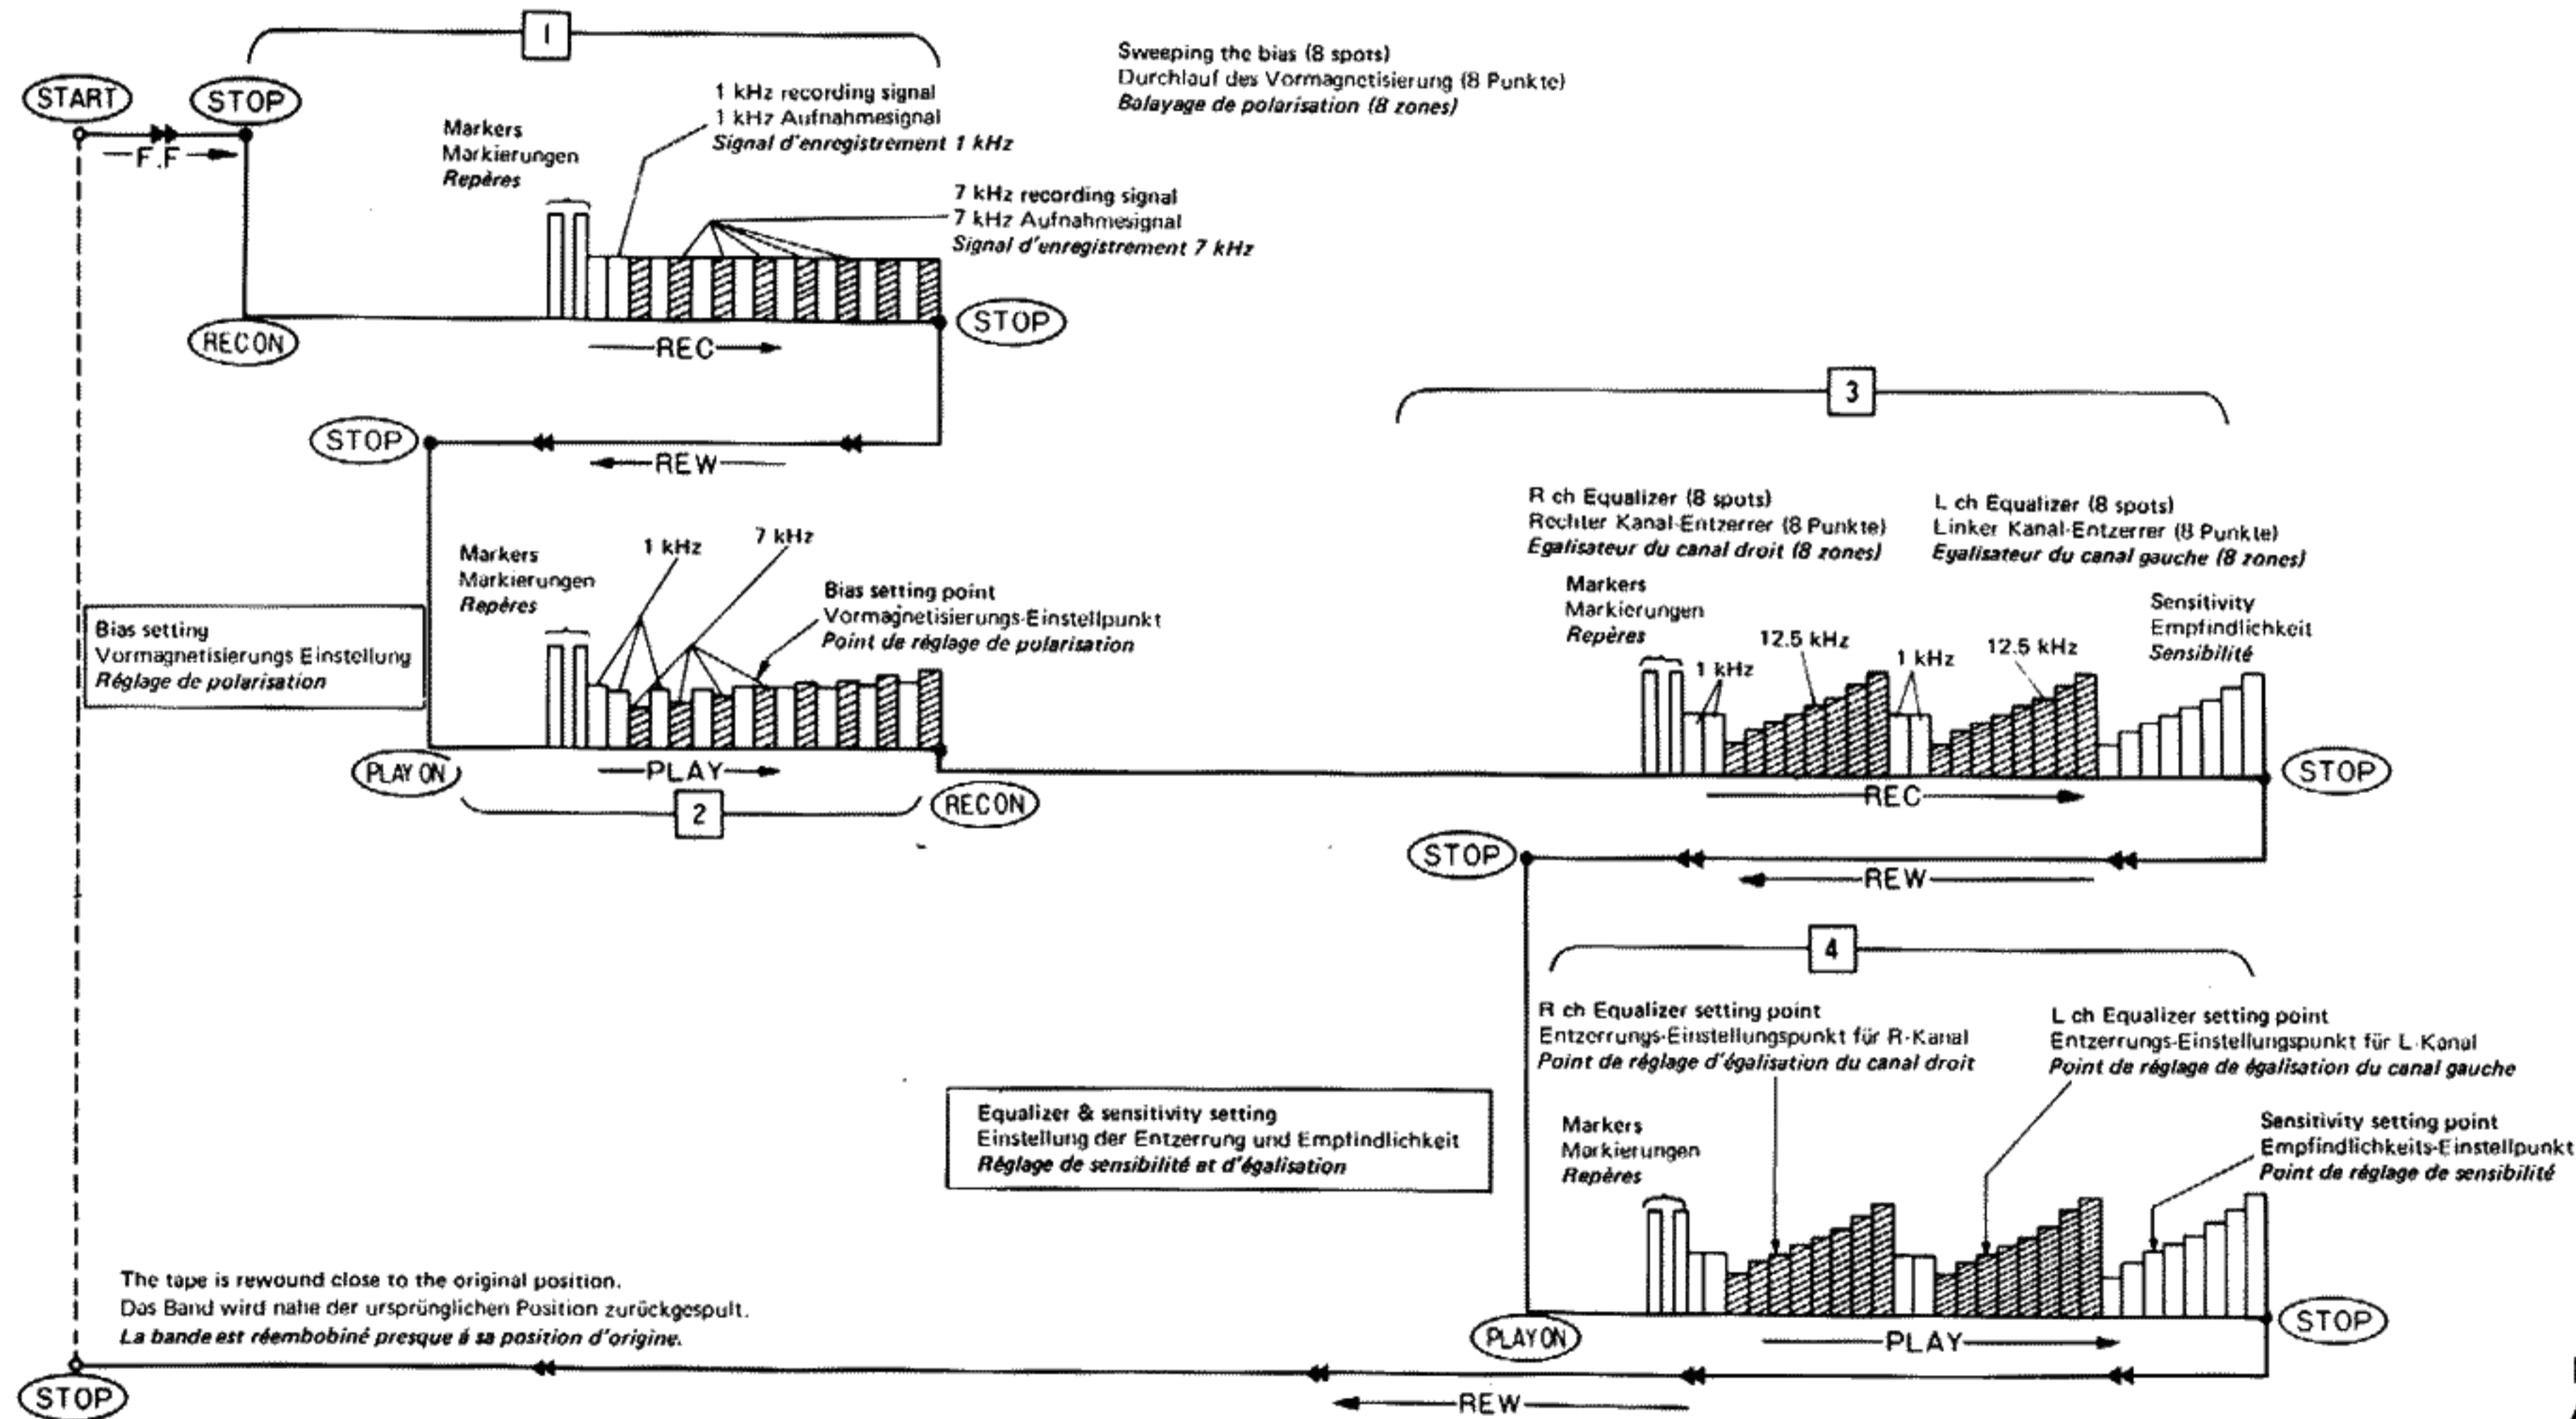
1

START

STOP

F.F

Markers
Markierungen
*Repères*

1 kHz recording signal
1 kHz Aufnahmesignal
*Signal d'enregistrement 1 kHz*

Sweeping the bias (8 spots)
Durchlauf des Vormagnetisierung (8 Punkte)
*Balayage de polarisation (8 zones)*

7 kHz recording signal
7 kHz Aufnahmesignal
*Signal d'enregistrement 7 kHz*

REC ON

REC

STOP

STOP

REW

Markers
Markierungen
*Repères*

1 kHz

7 kHz

Bias setting point
Vormagnetisierungs-Einstellpunkt
*Point de réglage de polarisation*

Bias setting
Vormagnetisierungs Einstellung
*Réglage de polarisation*

PLAY ON

PLAY

2

REC ON

3

R ch Equalizer (8 spots)
Rechter Kanal-Entzerrer (8 Punkte)
*Egalisateur du canal droit (8 zones)*

L ch Equalizer (8 spots)
Linker Kanal-Entzerrer (8 Punkte)
*Egalisateur du canal gauche (8 zones)*

Markers
Markierungen
*Repères*

1 kHz

12.5 kHz

1 kHz

12.5 kHz

Sensitivity
Empfindlichkeit
*Sensibilité*

REC

STOP

STOP

REW

4

R ch Equalizer setting point
Entzerrungs-Einstellungspunkt für R-Kanal
*Point de réglage d'égalisation du canal droit*

L ch Equalizer setting point
Entzerrungs-Einstellungspunkt für L-Kanal
*Point de réglage de égalisation du canal gauche*

Equalizer & sensitivity setting
Einstellung der Entzerrung und Empfindlichkeit
*Réglage de sensibilité et d'égalisation*

Markers
Markierungen
*Repères*

Sensitivity setting point
Empfindlichkeits-Einstellpunkt
*Point de réglage de sensibilité*

The tape is rewound close to the original position.
Das Band wird nahe der ursprünglichen Position zurückgespult.
*La bande est réembobiné presque à sa position d'origine.*

PLAY ON

PLAY

STOP

STOP

REW